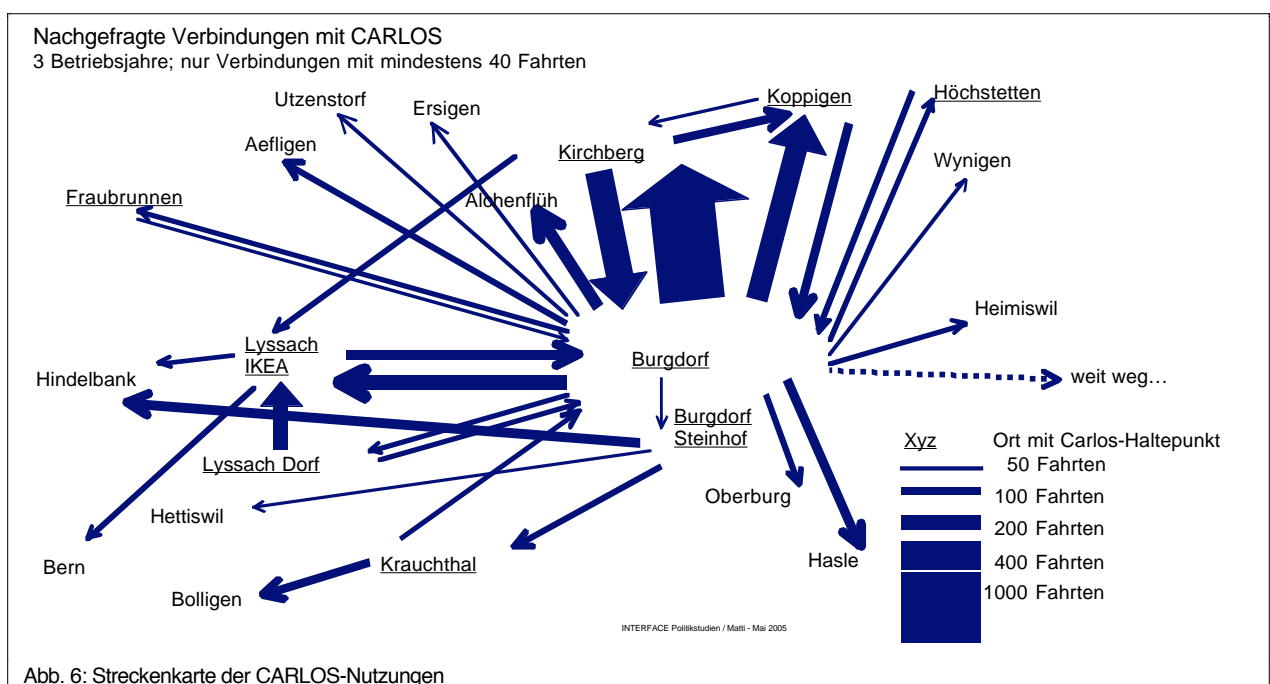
Nachgefragte Verbindungen mit CARLOS
3 Betriebsjahre; nur Verbindungen mit mindestens 40 Fahrten

Utzenstorf
Ersigen
Koppigen
Höchstetten
Aefligen
Kirchberg
Wynigen
Fraubrunnen
Alchenflüh
Heimiswil
Lyssach IKEA
Burgdorf
Hindelbank
weit weg…
Burgdorf Steinhof
Lyssach Dorf
Xyz
Ort mit Carlos-Haltepunkt
50 Fahrten
Oberburg
100 Fahrten
Hettiswil
200 Fahrten
Hasle
400 Fahrten
Bern
Krauchthal
1000 Fahrten
Bolligen

INTERFACE Politikstudien / Matti - Mai 2005

Abb. 6: Streckenkarte der CARLOS-Nutzungen